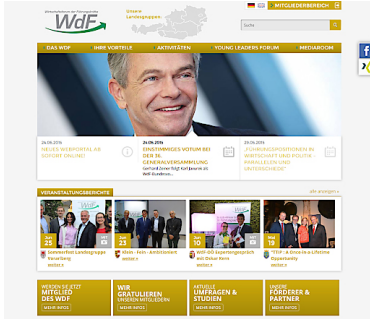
Wirtschaftsforum der Führungskräfte
WdF
Unsere Landesgruppen
MITGLIEDERBEREICH
Suche
DAS WDF
IHRE VORTEILE
AKTIVITÄTEN
YOUNG LEADERS FORUM
MEDIAROOM

26.06.2016
NEUES WEBPORTAL AB SOFORT ONLINE!

26.06.2016
EINSTIMMIGES VOTUM BEI DER 38. GENERALVERSAMMLUNG
Gerhard Zeiner folgt Karl Javurek als WdF-Bundesvo...

23.06.2016
„FÜHRUNGSPOSITIONEN IN WIRTSCHAFT UND POLITIK – PARALLELEN UND UNTERSCHIEDE"

VERANSTALTUNGSBERICHTE
alle anzeigen »

Jun 25
Sommerfest Landesgruppe Vorarlberg
mehr »

Jun 23
Bleib - Fein - Afterwork
mehr »

Mai 10
WdF-OÖ Expertengespräch mit Oskar Bernt
mehr »

Mai 10
"TIEF - A Once-in-a-Lifetime Opportunity"
mehr »

WERDEN SIE JETZT MITGLIED DES WDF
MEHR INFOS

WIR GRATULIEREN UNSEREN MITGLIEDERN
MEHR INFOS

AKTUELLE UMFRAGEN & STUDIEN
MEHR INFOS

UNSERE FÖRDERER & PARTNER
MEHR INFOS